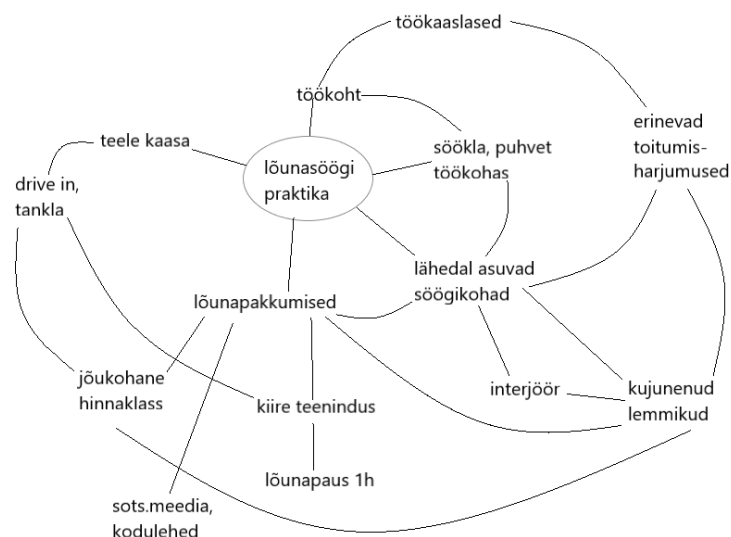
töökaaslased

töökoht

teele kaasa

lõunasöögi praktika

söökla, puhvet töökohas

erinevad toitumisharjumused

drive in, tankla

lähedal asuvad söögikohad

lõunapakkumised

jõukohane hinnaklass

interjöör

kujunenud lemmikud

kiire teenindus

lõunapaus 1h

sots.meedia, kodulehed